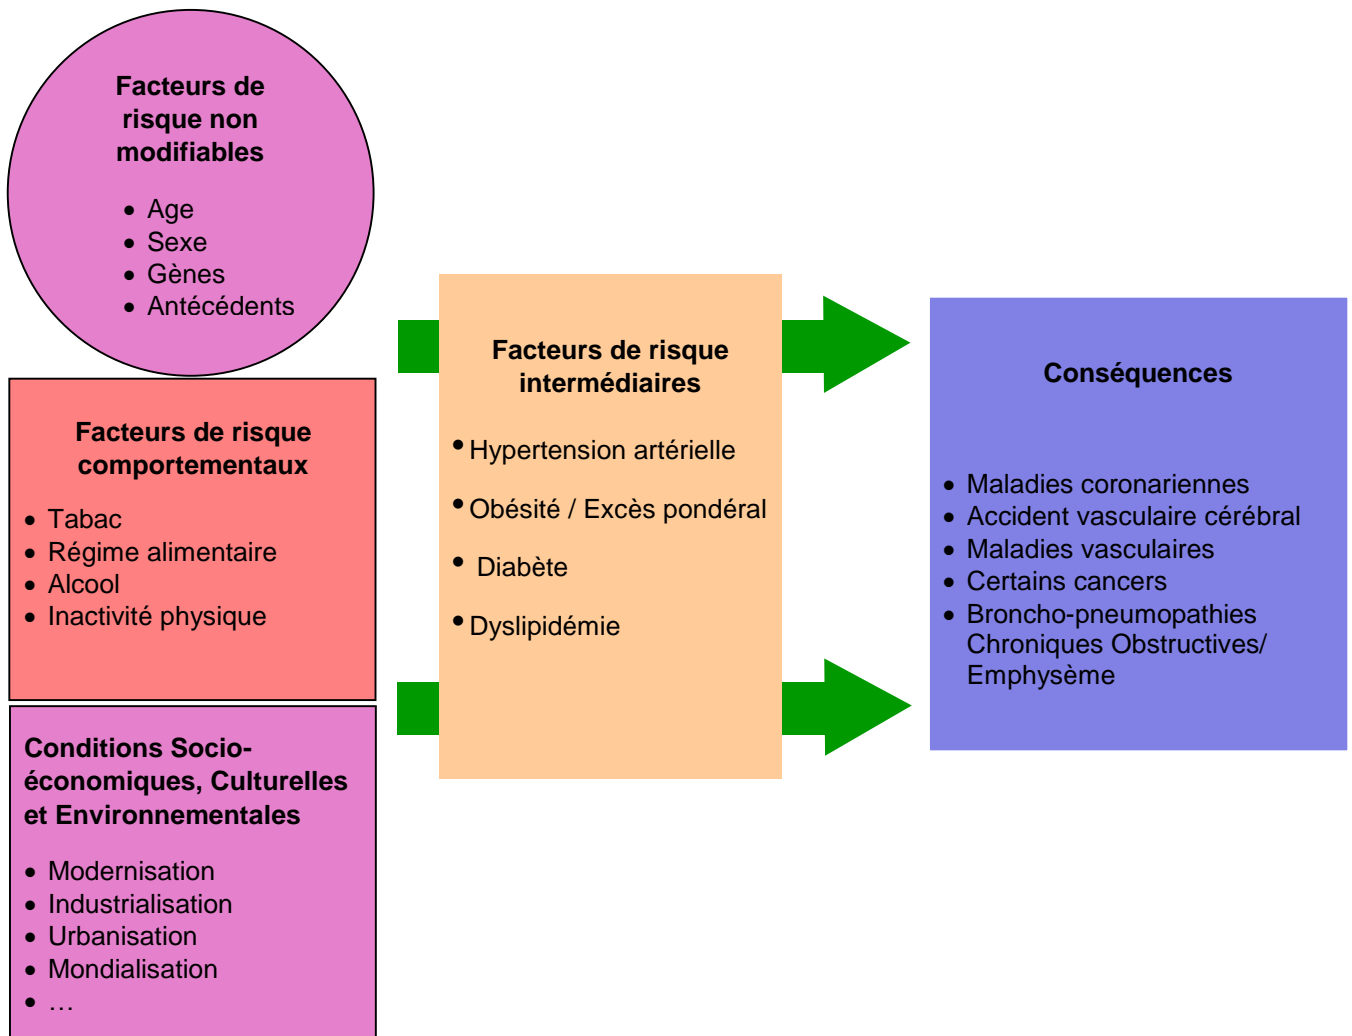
Facteurs de risque non modifiables

- Age
- Sexe
- Gènes
- Antécédents

Facteurs de risque comportementaux

- Tabac
- Régime alimentaire
- Alcool
- Inactivité physique

Conditions Socio-économiques, Culturelles et Environnementales

- Modernisation
- Industrialisation
- Urbanisation
- Mondialisation
- …

Facteurs de risque intermédiaires

- Hypertension artérielle
- Obésité / Excès pondéral
- Diabète
- Dyslipidémie

Conséquences

- Maladies coronariennes
- Accident vasculaire cérébral
- Maladies vasculaires
- Certains cancers
- Broncho-pneumopathies Chroniques Obstructives/ Emphysème